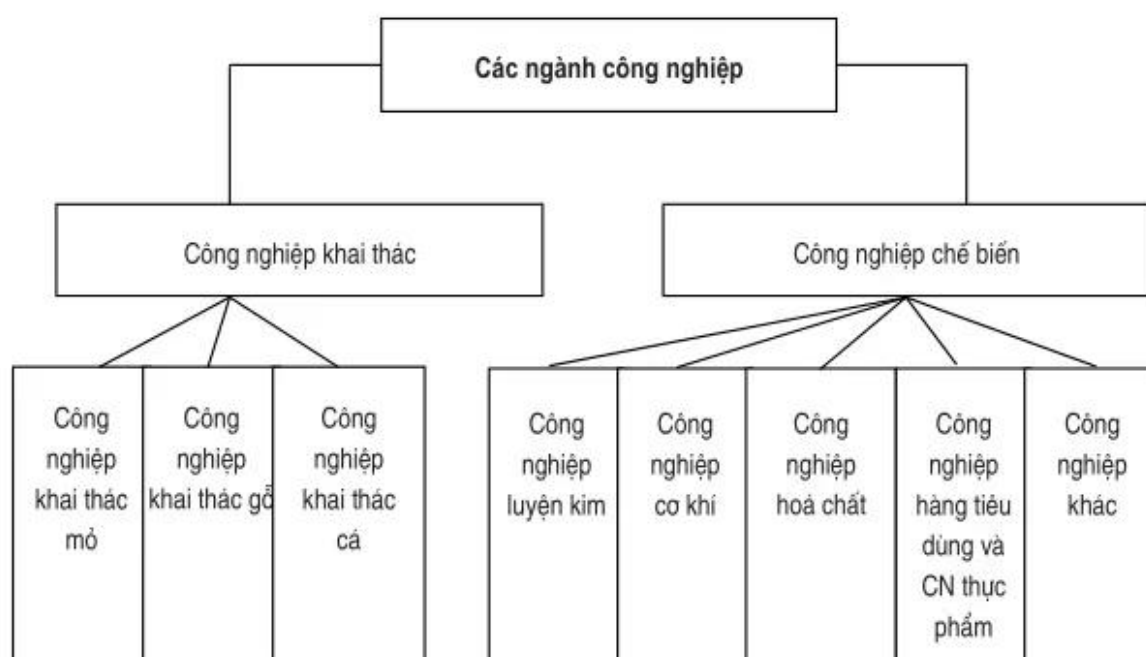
Các ngành công nghiệp

Công nghiệp khai thác

Công nghiệp chế biến

Công nghiệp khai thác mỏ

Công nghiệp khai thác gỗ

Công nghiệp khai thác cá

Công nghiệp luyện kim

Công nghiệp cơ khí

Công nghiệp hoá chất

Công nghiệp hàng tiêu dùng và CN thực phẩm

Công nghiệp khác